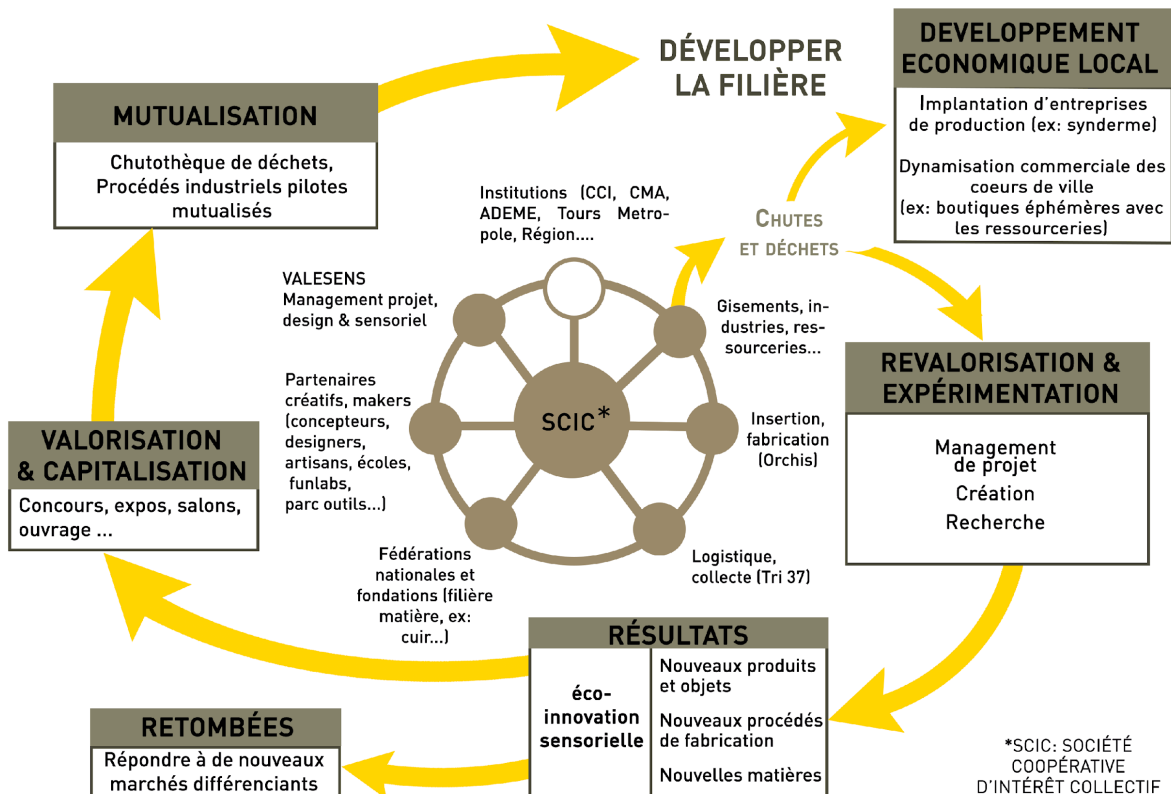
DÉVELOPPER LA FILIÈRE

DEVELOPPEMENT ECONOMIQUE LOCAL

Implantation d'entreprises de production (ex: synderme)

Dynamisation commerciale des coeurs de ville (ex: boutiques éphémères avec les ressourceries)

MUTUALISATION

Chutothèque de déchets, Procédés industriels pilotes mutualisés

Institutions (CCI, CMA, ADEME, Tours Metropole, Région....

CHUTES ET DÉCHETS

VALESENS Management projet, design & sensoriel

Gisements, industries, ressourceries...

Partenaires créatifs, makers (concepteurs, designers, artisans, écoles, funlabs, parc outils...)

SCIC*

Insertion, fabrication (Orchis)

REVALORISATION & EXPÉRIMENTATION

Management de projet
Création
Recherche

VALORISATION & CAPITALISATION

Concours, expos, salons, ouvrage ...

Fédérations nationales et fondations (filière matière, ex: cuir...)

Logistique, collecte (Tri 37)

RÉSULTATS

éco-innovation sensorielle

Nouveaux produits et objets

Nouveaux procédés de fabrication

Nouvelles matières

RETOMBÉES

Répondre à de nouveaux marchés différenciants

*SCIC: SOCIÉTÉ COOPÉRATIVE D'INTÉRÊT COLLECTIF